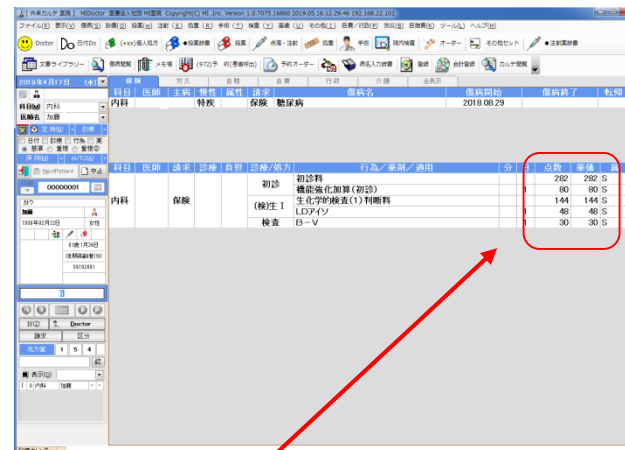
外来カルテ 医科 | MIDoctor 医療法人社団 MI医院 Copyright(C) MI ,Inc. Version 1.0.7075.18860 2019.05.16.12.29.46 192.168.22.101

ファイル(F) 表示(V) 個票(G) 診療(Q) 処置(H) 注射(I) 指導(J) 手術(T) 検査(Y) 画像(G) その他(Z) 自費/行為(P) 文書(D) 印刷(S) 日報集(K) ツール(L) ヘルプ(H)

Doctor Do 日付Do [+xx]個人処方 ●医薬辞書 投薬 点滴・注射 処置 手術 院内検査 オーダー その他セット ●注射薬辞書

文書ライブラリー 処方閲覧 メモ帳 (972)予 約(患者所在) 予約オーダー 病名入力辞書 登録 会計登録 カルテ閲覧

2019年4月17日 (水)

保険 労災 自賠 公害 行政 介護 全表示

| 科目 | 医師 | 主病 | 慢性 | 属性 | 請求 | 傷病名 | 傷病開始 | 傷病終了 | 転帰 |
|---|---|---|---|---|---|---|---|---|---|
| 内科 | | | 特疾 | | 保険 | 糖尿病 | 2018.08.29 | | |

科目(M) 内科
医師名 加藤

| 科目 | 医師 | 請求 | 診療 | 負担 | 診療/処方 | 行為/薬剤/適用 | 分 | 点数 | 単価 |
|---|---|---|---|---|---|---|---|---|---|
| 内科 | | 保険 | | | 初診 | 初診料 | | 282 | 282 S |
| | | | | | | 機能強化加算(初診) | | 80 | 80 S |
| | | | | | (検)生Ⅰ | 生化学的検査(1)判断料 | | 144 | 144 S |
| | | | | | | LDアイソ | | 48 | 48 S |
| | | | | | 検査 | B－V | | 30 | 30 S |

NewPatient 中止

00000001

加藤

1938年11月22日 女性

81歳 1月26日

注意

Doctor

請求 区分

処方箋 1 5 4

表示(U)

内科 加藤